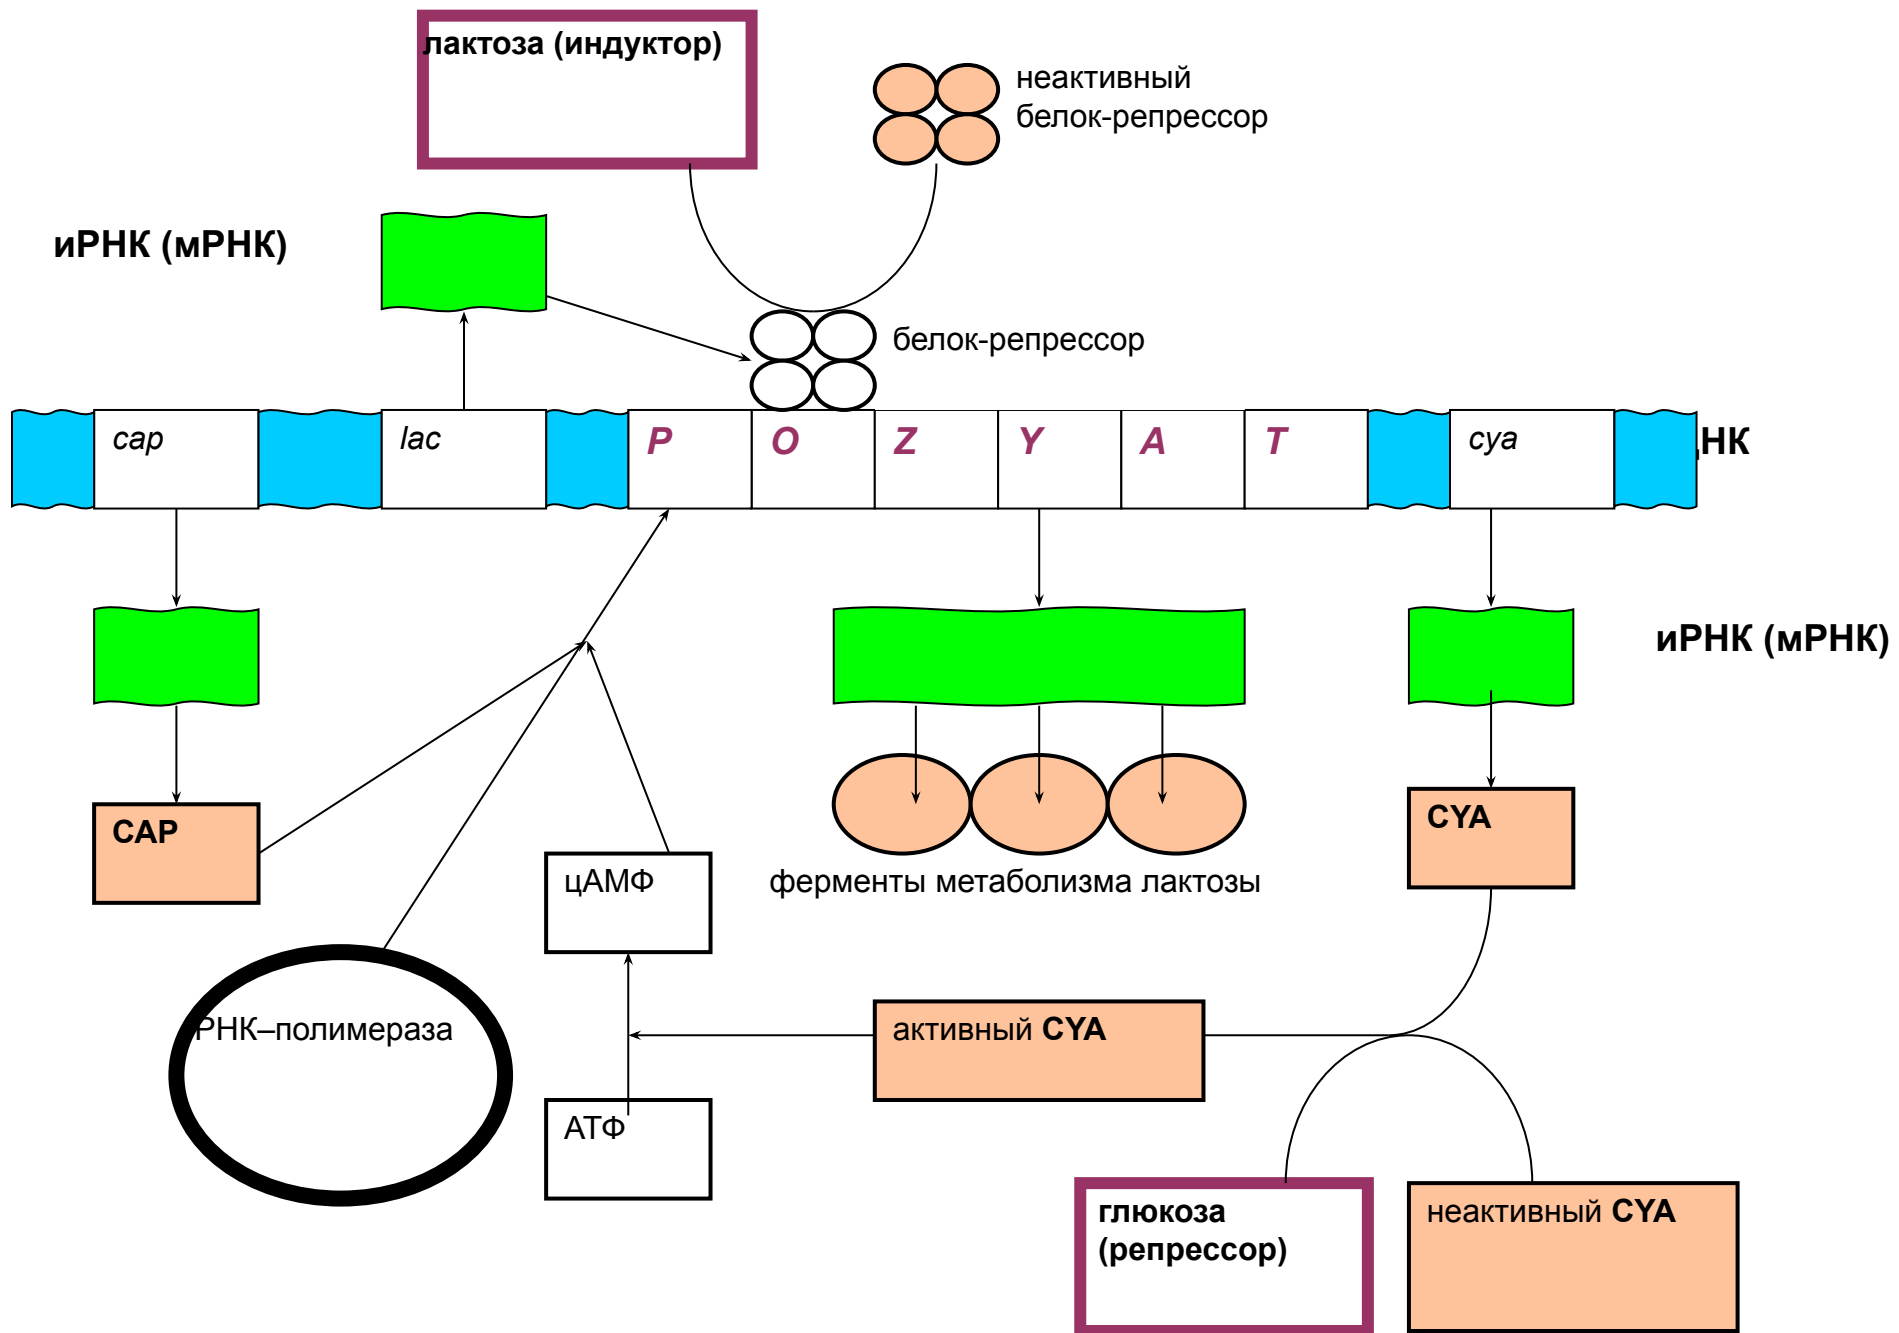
лактоза (индуктор)

неактивный белок-репрессор

иРНК (мРНК)

белок-репрессор

cap

lac

P

O

Z

Y

A

T

cya

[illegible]НК

иРНК (мРНК)

CAP

цАМФ

ферменты метаболизма лактозы

CYA

РНК–полимераза

активный CYA

АТФ

глюкоза (репрессор)

неактивный CYA